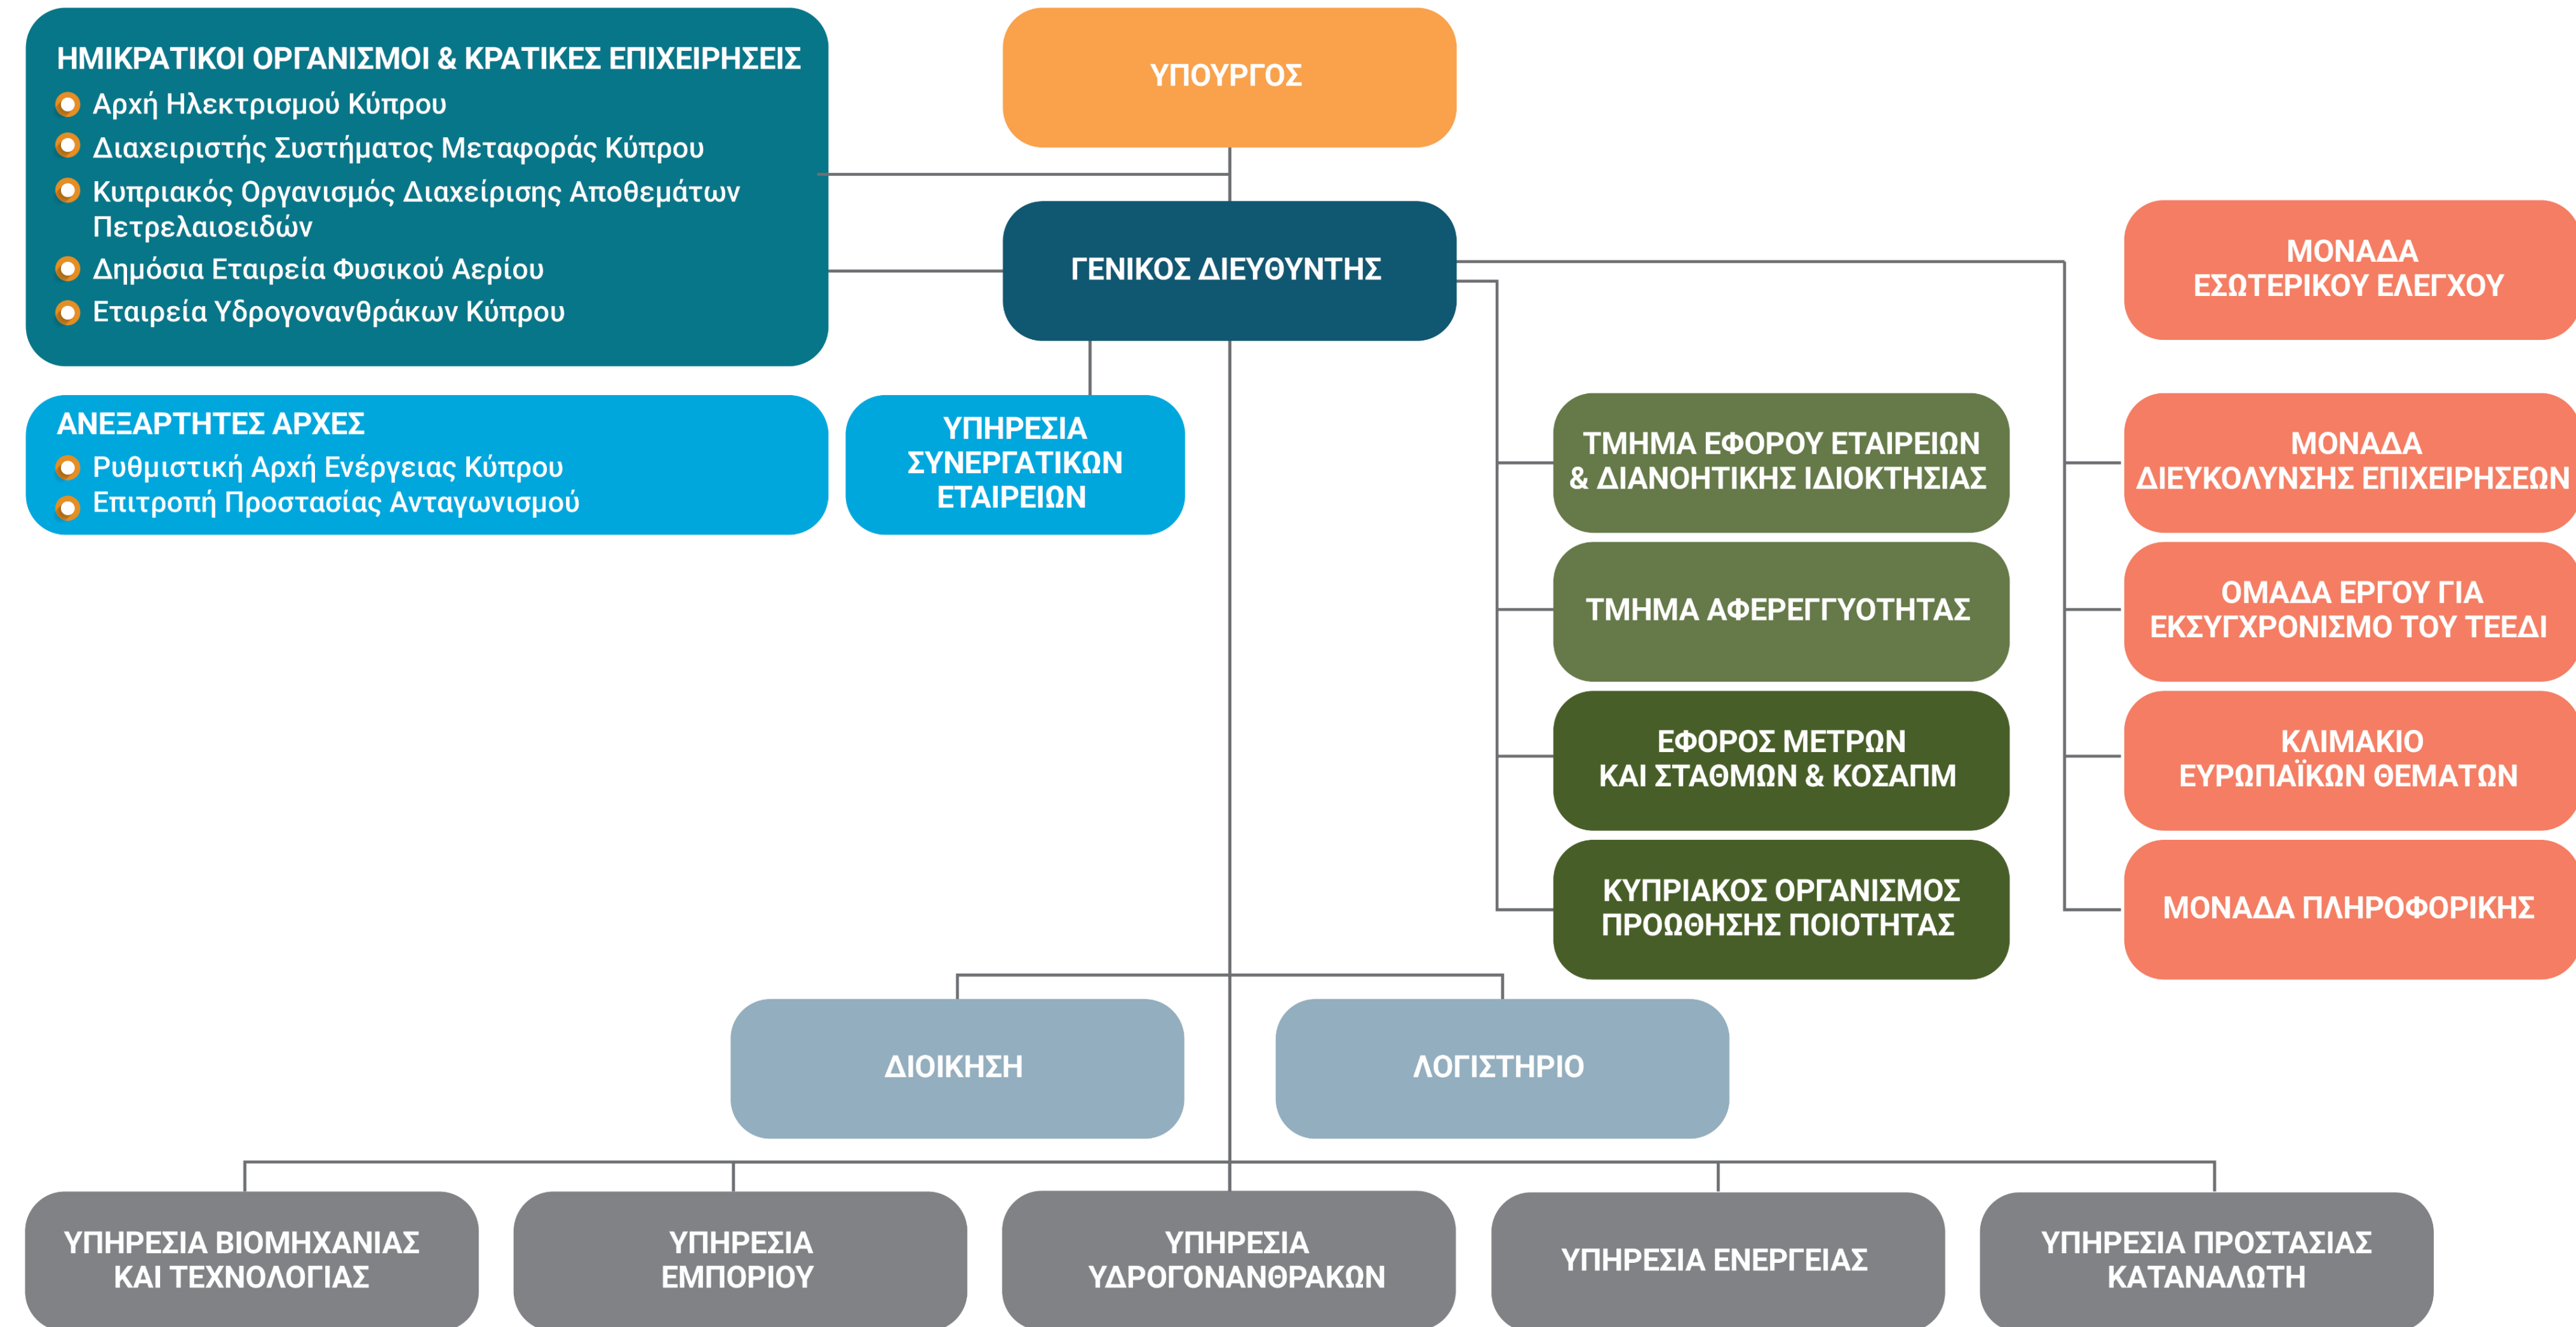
ΗΜΙΚΡΑΤΙΚΟΙ ΟΡΓΑΝΙΣΜΟΙ & ΚΡΑΤΙΚΕΣ ΕΠΙΧΕΙΡΗΣΕΙΣ
Αρχή Ηλεκτρισμού Κύπρου
Διαχειριστής Συστήματος Μεταφοράς Κύπρου
Κυπριακός Οργανισμός Διαχείρισης Αποθεμάτων Πετρελαιοειδών
Δημόσια Εταιρεία Φυσικού Αερίου
Εταιρεία Υδρογονανθράκων Κύπρου

ΥΠΟΥΡΓΟΣ

ΓΕΝΙΚΟΣ ΔΙΕΥΘΥΝΤΗΣ

ΜΟΝΑΔΑ ΕΣΩΤΕΡΙΚΟΥ ΕΛΕΓΧΟΥ

ΑΝΕΞΑΡΤΗΤΕΣ ΑΡΧΕΣ
Ρυθμιστική Αρχή Ενέργειας Κύπρου
Επιτροπή Προστασίας Ανταγωνισμού

ΥΠΗΡΕΣΙΑ ΣΥΝΕΡΓΑΤΙΚΩΝ ΕΤΑΙΡΕΙΩΝ

ΤΜΗΜΑ ΕΦΟΡΟΥ ΕΤΑΙΡΕΙΩΝ & ΔΙΑΝΟΗΤΙΚΗΣ ΙΔΙΟΚΤΗΣΙΑΣ

ΜΟΝΑΔΑ ΔΙΕΥΚΟΛΥΝΣΗΣ ΕΠΙΧΕΙΡΗΣΕΩΝ

ΤΜΗΜΑ ΑΦΕΡΕΓΓΥΟΤΗΤΑΣ

ΟΜΑΔΑ ΕΡΓΟΥ ΓΙΑ ΕΚΣΥΓΧΡΟΝΙΣΜΟ ΤΟΥ ΤΕΕΔΙ

ΕΦΟΡΟΣ ΜΕΤΡΩΝ ΚΑΙ ΣΤΑΘΜΩΝ & ΚΟΣΑΠΜ

ΚΛΙΜΑΚΙΟ ΕΥΡΩΠΑΪΚΩΝ ΘΕΜΑΤΩΝ

ΚΥΠΡΙΑΚΟΣ ΟΡΓΑΝΙΣΜΟΣ ΠΡΟΩΘΗΣΗΣ ΠΟΙΟΤΗΤΑΣ

ΜΟΝΑΔΑ ΠΛΗΡΟΦΟΡΙΚΗΣ

ΔΙΟΙΚΗΣΗ

ΛΟΓΙΣΤΗΡΙΟ

ΥΠΗΡΕΣΙΑ ΒΙΟΜΗΧΑΝΙΑΣ ΚΑΙ ΤΕΧΝΟΛΟΓΙΑΣ

ΥΠΗΡΕΣΙΑ ΕΜΠΟΡΙΟΥ

ΥΠΗΡΕΣΙΑ ΥΔΡΟΓΟΝΑΝΘΡΑΚΩΝ

ΥΠΗΡΕΣΙΑ ΕΝΕΡΓΕΙΑΣ

ΥΠΗΡΕΣΙΑ ΠΡΟΣΤΑΣΙΑΣ ΚΑΤΑΝΑΛΩΤΗ